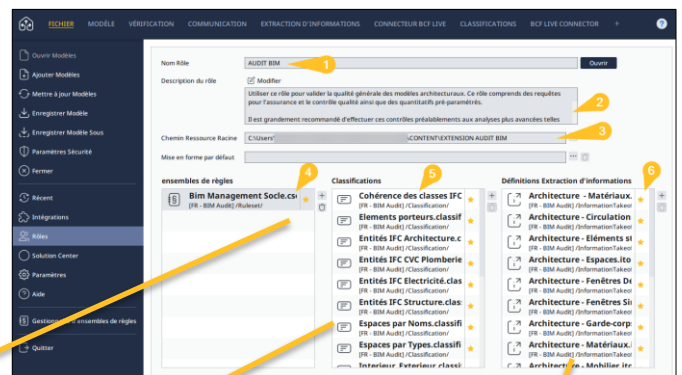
FICHIER MODÈLE VÉRIFICATION COMMUNICATION EXTRACTION D'INFORMATIONS CONNECTEUR BCF LIVE CLASSIFICATIONS BCF LIVE CONNECTOR +

Ouvrir Modèles
Ajouter Modèles
Mettre à jour Modèles
Enregistrer Modèle
Enregistrer Modèle Sous
Paramètres Sécurité
Fermer
Récent
Intégrations
Rôles
Solution Center
Paramètres
Aide
Gestion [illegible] ensembles de règles
Quitter

Nom Rôle AUDIT BIM 1 Ouvrir
Description du rôle Modifier
Utiliser ce rôle pour valider la qualité générale des modèles architecturaux. Ce rôle comprends des requêtes pour l'assurance et le contrôle qualité ainsi que des quantitatifs pré-paramétrés.
Il est grandement recommandé d'effectuer ces contrôles préalablement aux analyses plus avancées telles
2
Chemin Ressource Racine C:\Users\ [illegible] \CONTENT\EXTENSION AUDIT BIM 3
Mise en forme par défaut

ensembles de règles 4
Bim Management Socle.cs
[FR - BIM Audit] /Ruleset/

Classifications 5
Cohérence des classes IFC
[FR - BIM Audit] /Classification/
Elements porteurs.classif
[FR - BIM Audit] /Classification/
Entités IFC Architecture.c
[FR - BIM Audit] /Classification/
Entités IFC CVC Plomberie
[FR - BIM Audit] /Classification/
Entités IFC Electricité.clas
[FR - BIM Audit] /Classification/
Entités IFC Structure.class
[FR - BIM Audit] /Classification/
Espaces par Noms.classifi
[FR - BIM Audit] /Classification/
Espaces par Types.classifi
[FR - BIM Audit] /Classification/
Interieur Exterieur classifi

Définitions Extraction d'informations 6
Architecture - Matériaux.
[FR - BIM Audit] /InformationTakeo
Architecture - Circulation
[FR - BIM Audit] /InformationTakeo
Architecture - Eléments s
[FR - BIM Audit] /InformationTakeo
Architecture - Espaces.ito
[FR - BIM Audit] /InformationTakeo
Architecture - Fenêtres De
[FR - BIM Audit] /InformationTakeo
Architecture - Fenêtres Si
[FR - BIM Audit] /InformationTakeo
Architecture - Garde-corp
[FR - BIM Audit] /InformationTakeo
Architecture - Matériaux.
[FR - BIM Audit] /InformationTakeo
Architecture - Mobilier.ito